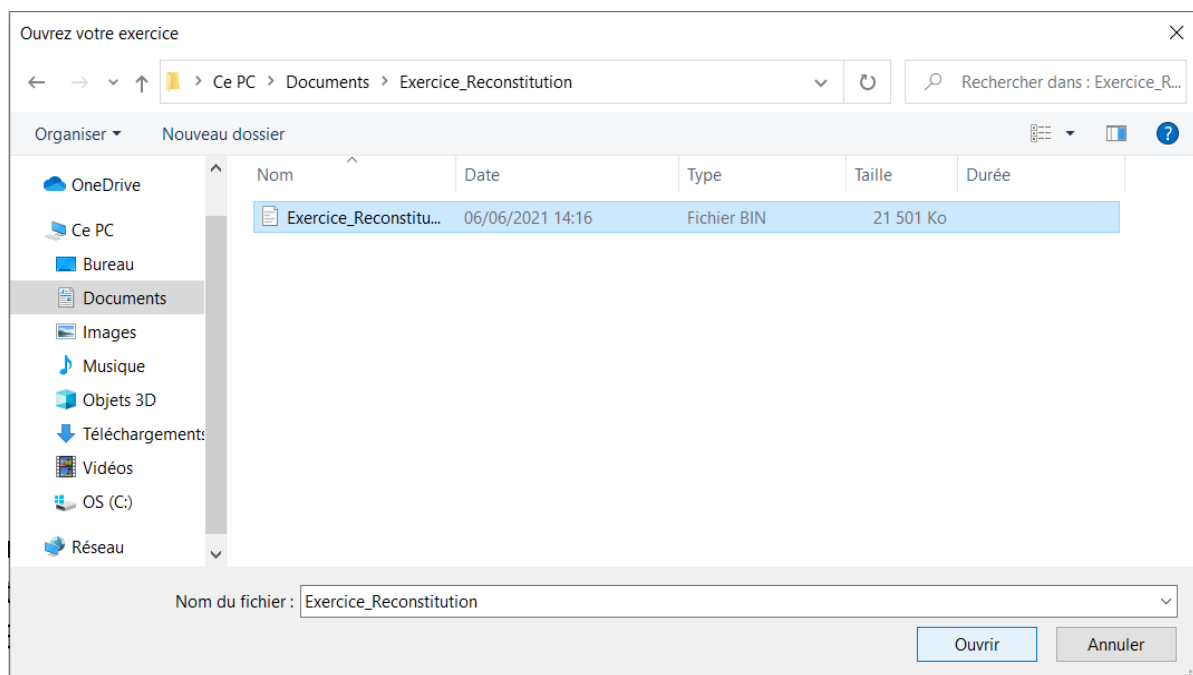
Ouvrez votre exercice

Ce PC > Documents > Exercice_Reconstitution

Rechercher dans : Exercice_R...

Organiser ▾ Nouveau dossier

OneDrive
Ce PC
Bureau
Documents
Images
Musique
Objets 3D
Téléchargements
Vidéos
OS (C:)
Réseau

| Nom | Date | Type | Taille | Durée |
|---|---|---|---|---|
| Exercice_Reconstitu... | 06/06/2021 14:16 | Fichier BIN | 21 501 Ko | |

Nom du fichier : Exercice_Reconstitution

Ouvrir Annuler